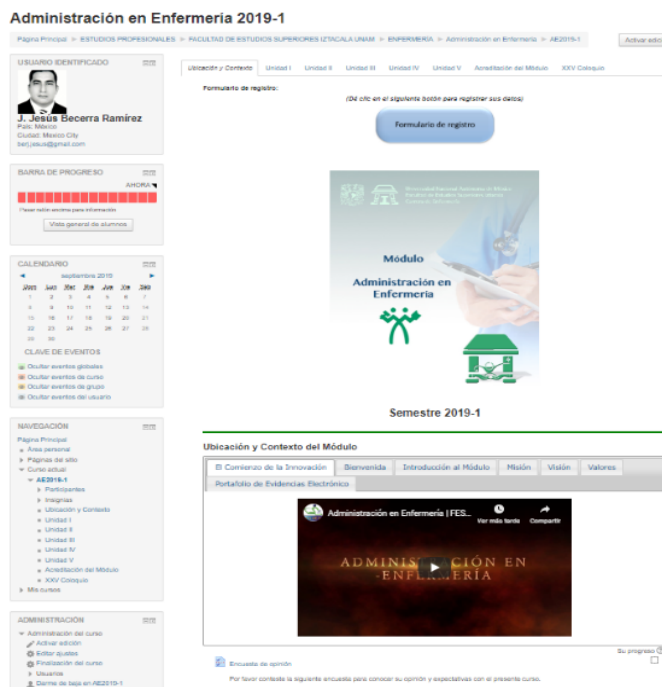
Administración en Enfermeria 2019-1

Página Principal > ESTUDIOS PROFESIONALES > FACULTAD DE ESTUDIOS SUPERIORES IZTACALA UNAM > ENFERMERIA > Administración en Enfermeria > AE2019-1

Activar edic

USUARIO IDENTIFICADO

J. Jesús Becerra Ramírez
País: México
Ciudad: Mexico City
berjjesus@gmail.com

BARRA DE PROGRESO

AHORA

Pasar ratón encima para información

Vista general de alumnos

CALENDARIO

septiembre 2019

| Dom | Lun | Mar | Mié | Jue | Vie | Sáb |
|---|---|---|---|---|---|---|
| 1 | 2 | 3 | 4 | 5 | 6 | 7 |
| 8 | 9 | 10 | 11 | 12 | 13 | 14 |
| 15 | 16 | 17 | 18 | 19 | 20 | 21 |
| 22 | 23 | 24 | 25 | 26 | 27 | 28 |
| 29 | 30 | | | | | |

CLAVE DE EVENTOS

Ocultar eventos globales
Ocultar eventos de curso
Ocultar eventos de grupo
Ocultar eventos del usuario

NAVEGACIÓN

Página Principal
Área personal
Páginas del sitio
Curso actual
AE2019-1
Participantes
Insignias
Ubicación y Contexto
Unidad I
Unidad II
Unidad III
Unidad IV
Unidad V
Acreditación del Módulo
XXV Coloquio
Mis cursos

ADMINISTRACIÓN

Administración del curso
Activar edición
Editar ajustes
Finalización del curso
Usuarios
Darme de baja en AE2019-1

Ubicación y Contexto | Unidad I | Unidad II | Unidad III | Unidad IV | Unidad V | Acreditación del Módulo | XXV Coloquio

Formulario de registro:

(Dé clic en el siguiente botón para registrar sus datos)

Formulario de registro

Universidad Nacional Autónoma de México
Facultad de Estudios Superiores Iztacala
Carrera de Enfermería

Módulo
Administración en Enfermería

Semestre 2019-1

Ubicación y Contexto del Módulo

El Comienzo de la Innovación | Bienvenida | Introducción al Módulo | Misión | Visión | Valores | Portafolio de Evidencias Electrónico

Administración en Enfermería | FES...
Ver más tarde
Compartir

ADMINISTRACIÓN EN ENFERMERÍA

Su progreso

Encuesta de opinión

Por favor conteste la siguiente encuesta para conocer su opinión y expectativas con el presente curso.